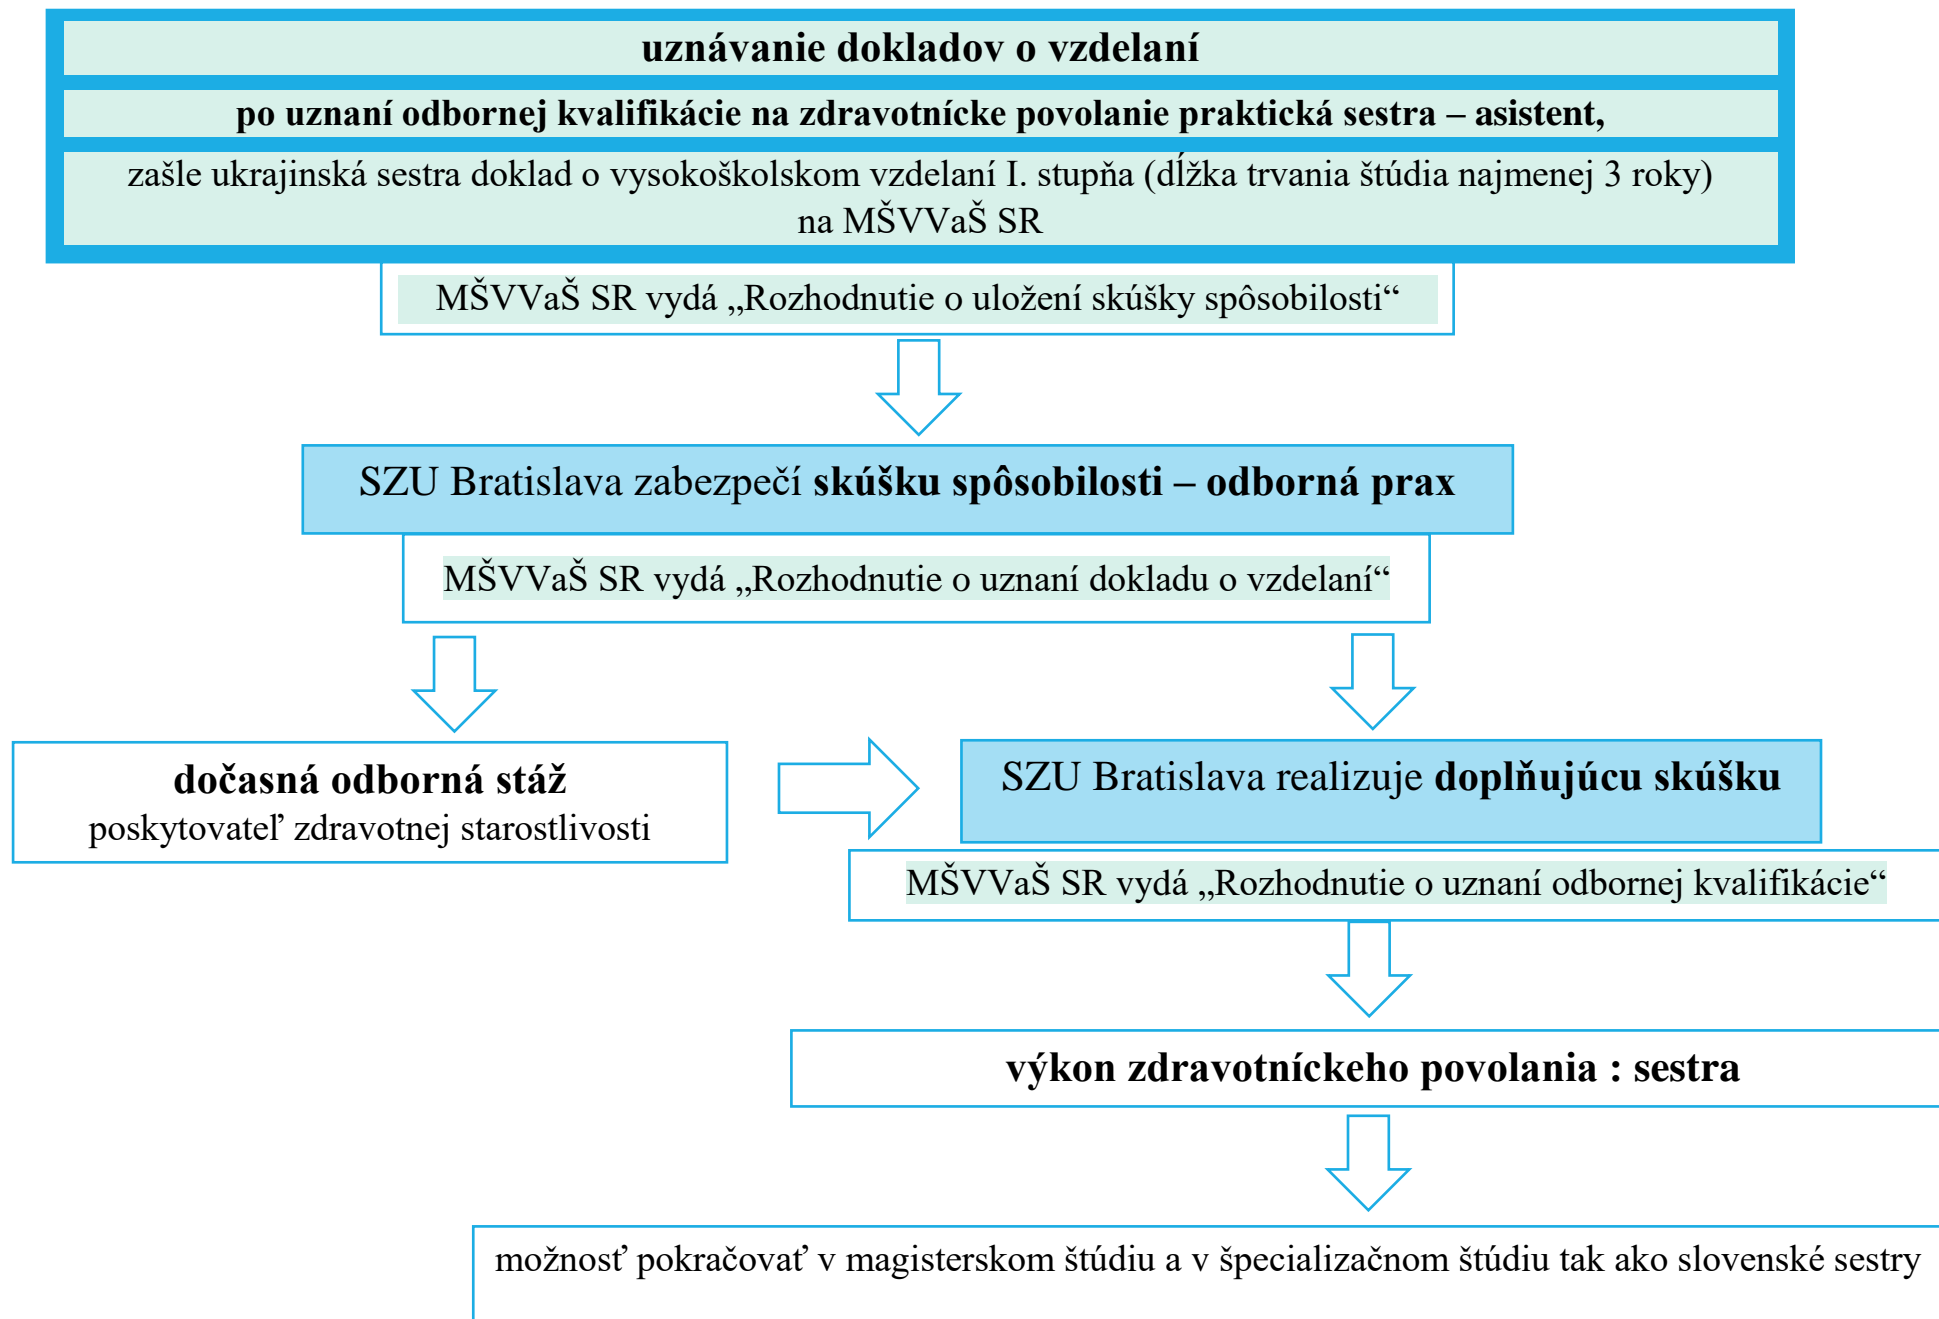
uznávanie dokladov o vzdelaní

po uznaní odbornej kvalifikácie na zdravotnícke povolanie praktická sestra – asistent,

zašle ukrajinská sestra doklad o vysokoškolskom vzdelaní I. stupňa (dĺžka trvania štúdia najmenej 3 roky) na MŠVVaŠ SR

MŠVVaŠ SR vydá „Rozhodnutie o uložení skúšky spôsobilosti“

SZU Bratislava zabezpečí skúšku spôsobilosti – odborná prax

MŠVVaŠ SR vydá „Rozhodnutie o uznaní dokladu o vzdelaní“

dočasná odborná stáž
poskytovateľ zdravotnej starostlivosti

SZU Bratislava realizuje doplňujúcu skúšku

MŠVVaŠ SR vydá „Rozhodnutie o uznaní odbornej kvalifikácie“

výkon zdravotníckeho povolania : sestra

možnosť pokračovať v magisterskom štúdiu a v špecializačnom štúdiu tak ako slovenské sestry